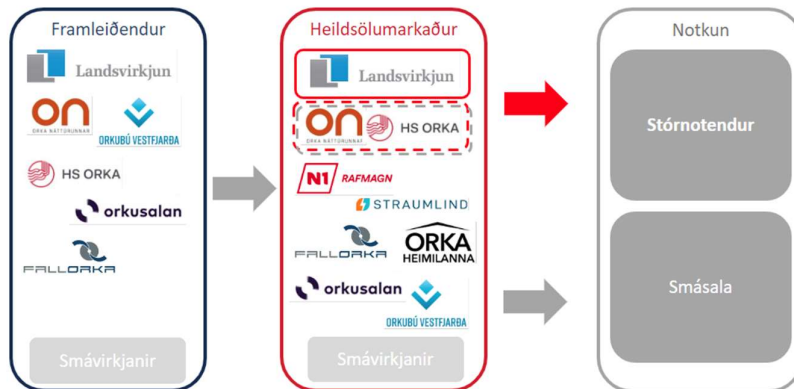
Framleiðendur

Landsvirkjun

ON ORKA NÁTTÚRUNNAR

ORKUBÚ VESTFJARÐA

HS ORKA

orkusalan

FALLORKA

Smávirkjanir

Heildsölumarkaður

Landsvirkjun

ON ORKA NÁTTÚRUNNAR

HS ORKA

N1 RAFMAGN

STRAUMLIND

FALLORKA

ORKA HEIMILANNA

orkusalan

ORKUBÚ VESTFJARÐA

Smávirkjanir

Notkun

Stórnotendur

Smásala